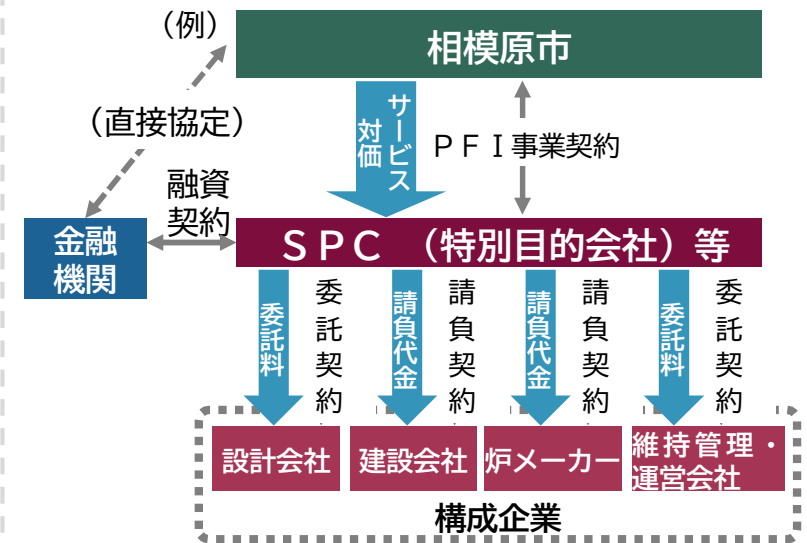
（例）

相模原市

（直接協定）

サービス対価

ＰＦＩ事業契約

融資契約

金融機関

ＳＰＣ（特別目的会社）等

委託料

委託契約

請負代金

請負契約

請負代金

請負契約

委託料

委託契約

設計会社

建設会社

炉メーカー

維持管理・運営会社

構成企業